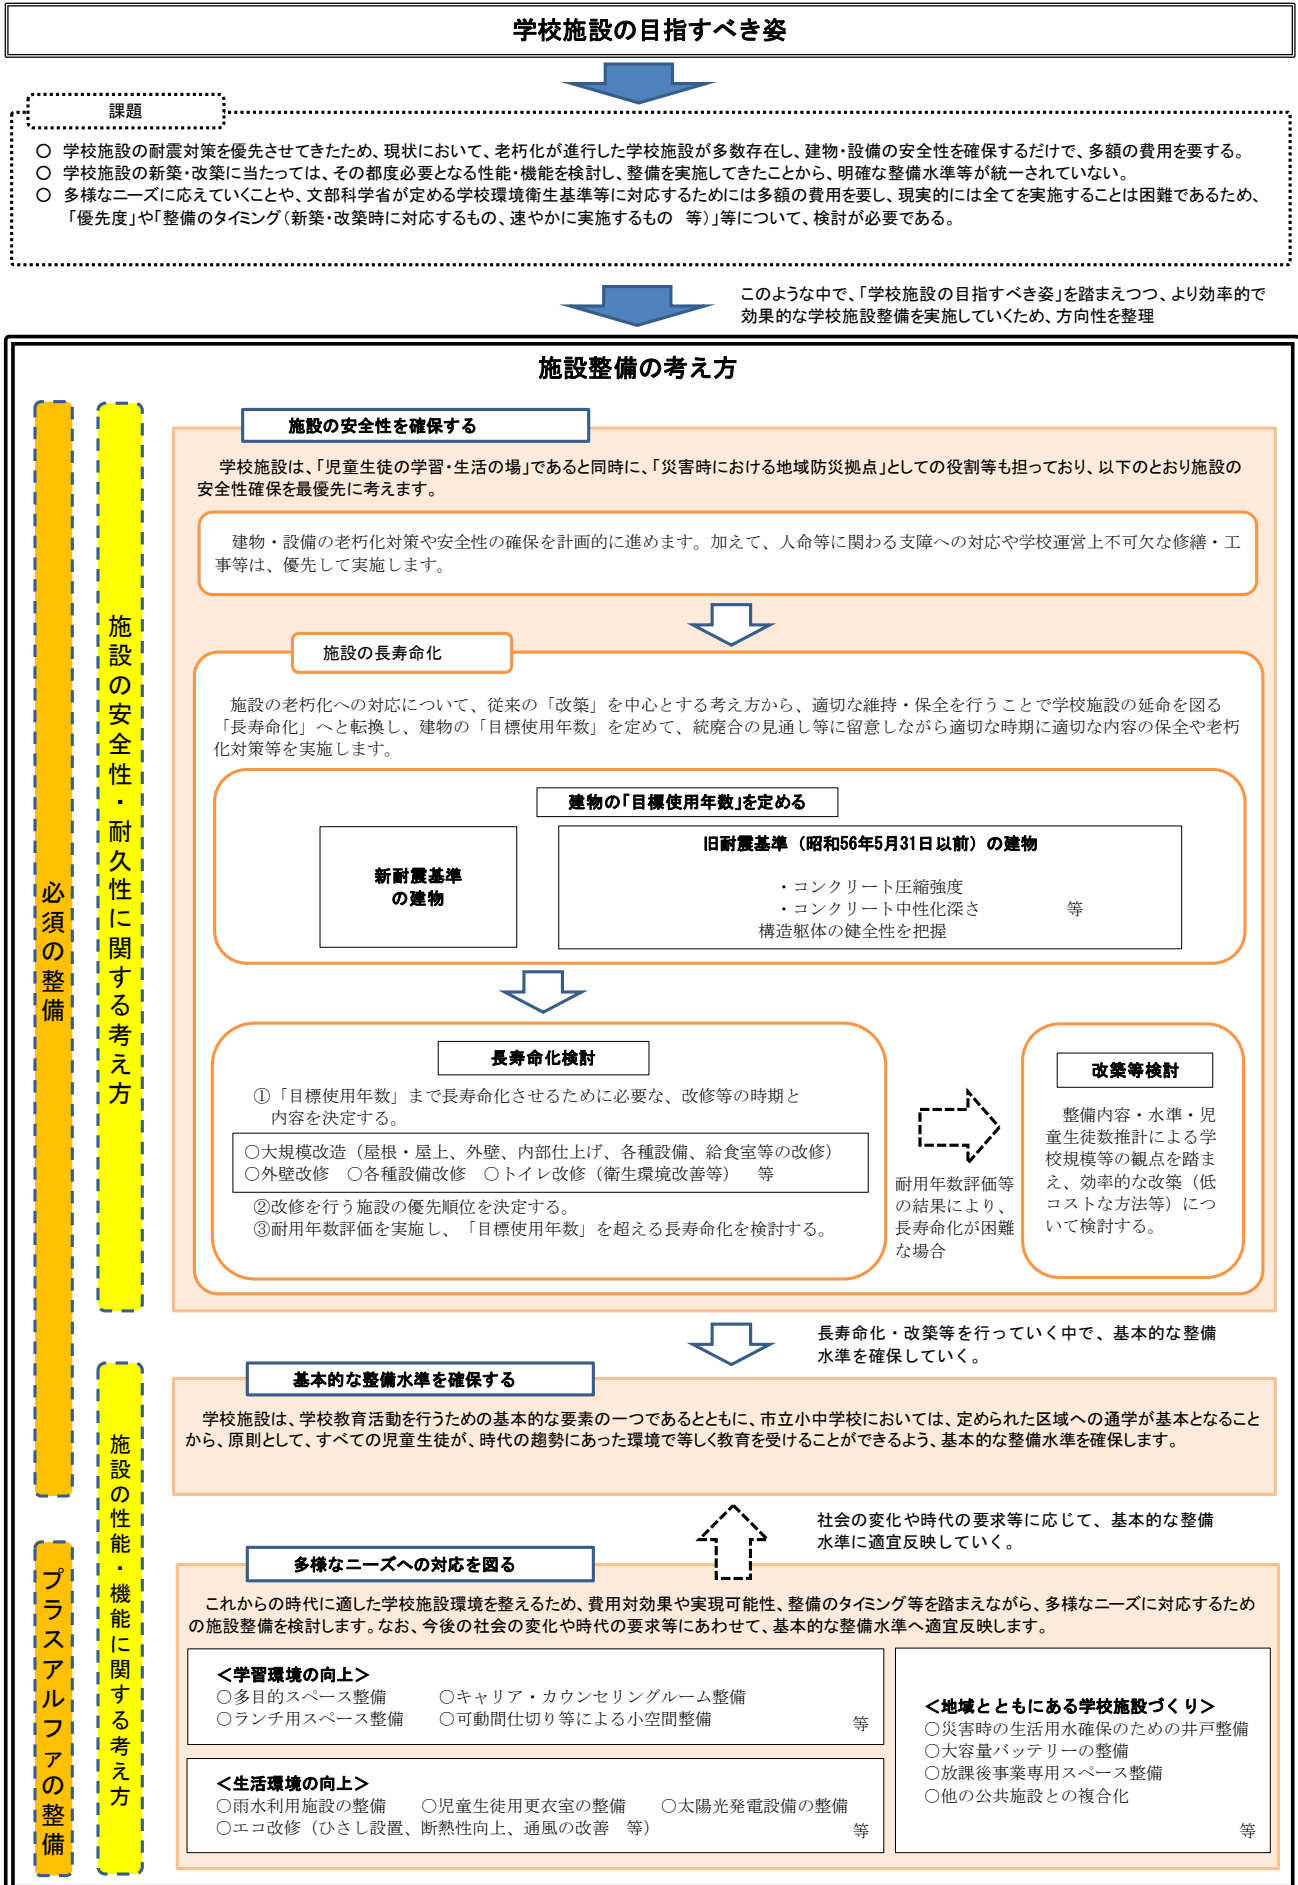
学校施設の目指すべき姿

課題

○ 学校施設の耐震対策を優先させてきたため、現状において、老朽化が進行した学校施設が多数存在し、建物･設備の安全性を確保するだけで、多額の費用を要する。
○ 学校施設の新築･改築に当たっては、その都度必要となる性能･機能を検討し、整備を実施してきたことから、明確な整備水準等が統一されていない。
○ 多様なニーズに応えていくことや、文部科学省が定める学校環境衛生基準等に対応するためには多額の費用を要し、現実的には全てを実施することは困難であるため、「優先度」や「整備のタイミング（新築･改築時に対応するもの、速やかに実施するもの　等）」等について、検討が必要である。

このような中で、「学校施設の目指すべき姿」を踏まえつつ、より効率的で効果的な学校施設整備を実施していくため、方向性を整理

施設整備の考え方

必須の整備

施設の安全性・耐久性に関する考え方

施設の安全性を確保する

学校施設は、「児童生徒の学習･生活の場」であると同時に、「災害時における地域防災拠点」としての役割等も担っており、以下のとおり施設の安全性確保を最優先に考えます。

建物・設備の老朽化対策や安全性の確保を計画的に進めます。加えて、人命等に関わる支障への対応や学校運営上不可欠な修繕・工事等は、優先して実施します。

施設の長寿命化

施設の老朽化への対応について、従来の「改築」を中心とする考え方から、適切な維持・保全を行うことで学校施設の延命を図る「長寿命化」へと転換し、建物の「目標使用年数」を定めて、統廃合の見通し等に留意しながら適切な時期に適切な内容の保全や老朽化対策等を実施します。

建物の「目標使用年数」を定める

新耐震基準の建物

旧耐震基準（昭和56年5月31日以前）の建物

・コンクリート圧縮強度
・コンクリート中性化深さ　等
構造躯体の健全性を把握

長寿命化検討

①「目標使用年数」まで長寿命化させるために必要な、改修等の時期と内容を決定する。

○大規模改造（屋根・屋上、外壁、内部仕上げ、各種設備、給食室等の改修）
○外壁改修　○各種設備改修　○トイレ改修（衛生環境改善等）　等

②改修を行う施設の優先順位を決定する。
③耐用年数評価を実施し、「目標使用年数」を超える長寿命化を検討する。

耐用年数評価等の結果により、長寿命化が困難な場合

改築等検討

整備内容・水準・児童生徒数推計による学校規模等の観点を踏まえ、効率的な改築（低コストな方法等）について検討する。

長寿命化・改築等を行っていく中で、基本的な整備水準を確保していく。

施設の性能・機能に関する考え方

基本的な整備水準を確保する

学校施設は、学校教育活動を行うための基本的な要素の一つであるとともに、市立小中学校においては、定められた区域への通学が基本となることから、原則として、すべての児童生徒が、時代の趨勢にあった環境で等しく教育を受けることができるよう、基本的な整備水準を確保します。

社会の変化や時代の要求等に応じて、基本的な整備水準に適宜反映していく。

プラスアルファの整備

多様なニーズへの対応を図る

これからの時代に適した学校施設環境を整えるため、費用対効果や実現可能性、整備のタイミング等を踏まえながら、多様なニーズに対応するための施設整備を検討します。なお、今後の社会の変化や時代の要求等にあわせて、基本的な整備水準へ適宜反映します。

＜学習環境の向上＞
○多目的スペース整備　○キャリア・カウンセリングルーム整備
○ランチ用スペース整備　○可動間仕切り等による小空間整備　等

＜生活環境の向上＞
○雨水利用施設の整備　○児童生徒用更衣室の整備　○太陽光発電設備の整備
○エコ改修（ひさし設置、断熱性向上、通風の改善　等）　等

＜地域とともにある学校施設づくり＞
○災害時の生活用水確保のための井戸整備
○大容量バッテリーの整備
○放課後事業専用スペース整備
○他の公共施設との複合化
等